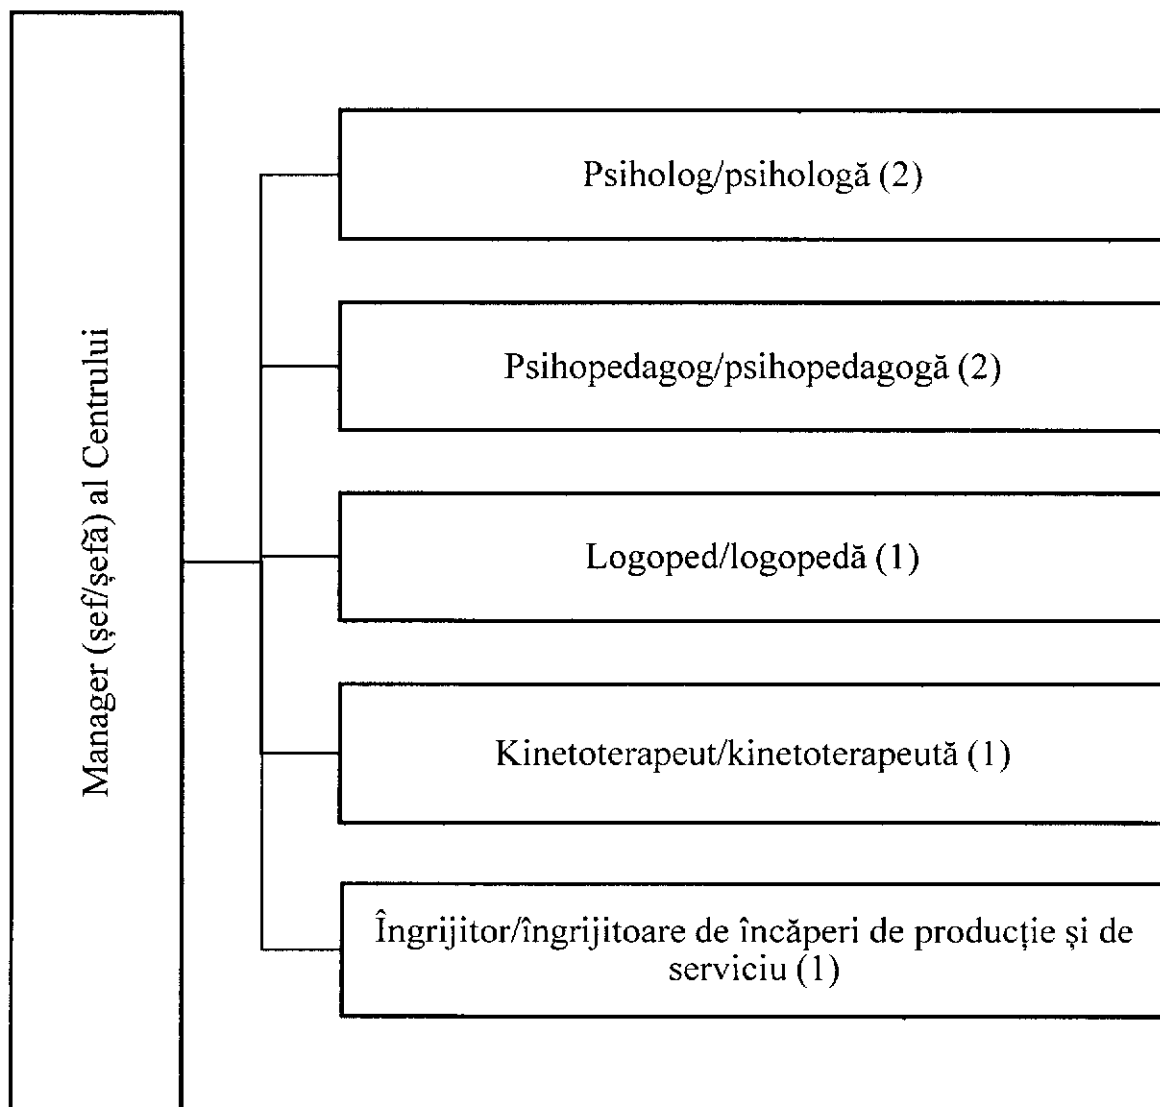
Manager (șef/șefă) al Centrului

Psiholog/psihologă (2)

Psihopedagog/psihopedagogă (2)

Logoped/logopedă (1)

Kinetoterapeut/kinetoterapeută (1)

Îngrijitor/îngrijitoare de încăperi de producție și de serviciu (1)